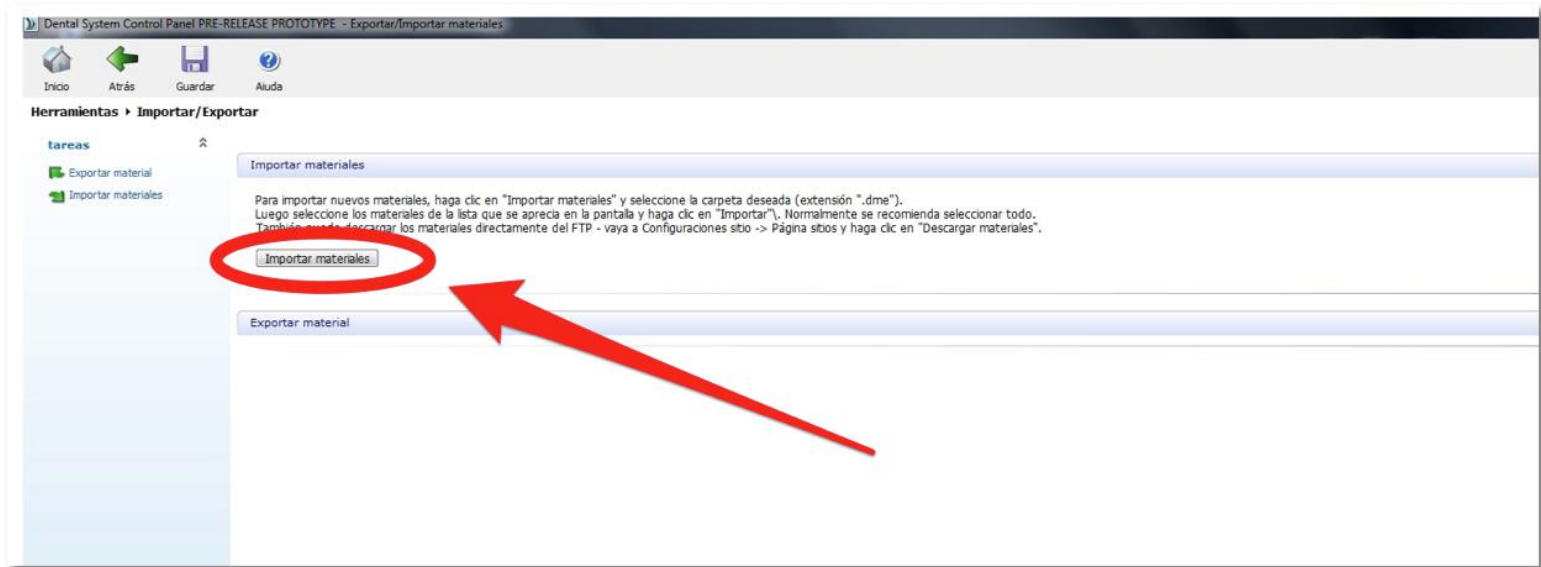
Dental System Control Panel PRE-RELEASE PROTOTYPE - Exportar/Importar materiales

Inicio
Atrás
Guardar
Aiuda

Herramientas ▸ Importar/Exportar

tareas

Exportar material
Importar materiales

Importar materiales

Para importar nuevos materiales, haga clic en "Importar materiales" y seleccione la carpeta deseada (extensión ".dme").
Luego seleccione los materiales de la lista que se aprecia en la pantalla y haga clic en "Importar"\. Normalmente se recomienda seleccionar todo.
También puede descargar los materiales directamente del FTP - vaya a Configuraciones sitio -> Página sitios y haga clic en "Descargar materiales".

Importar materiales

Exportar material